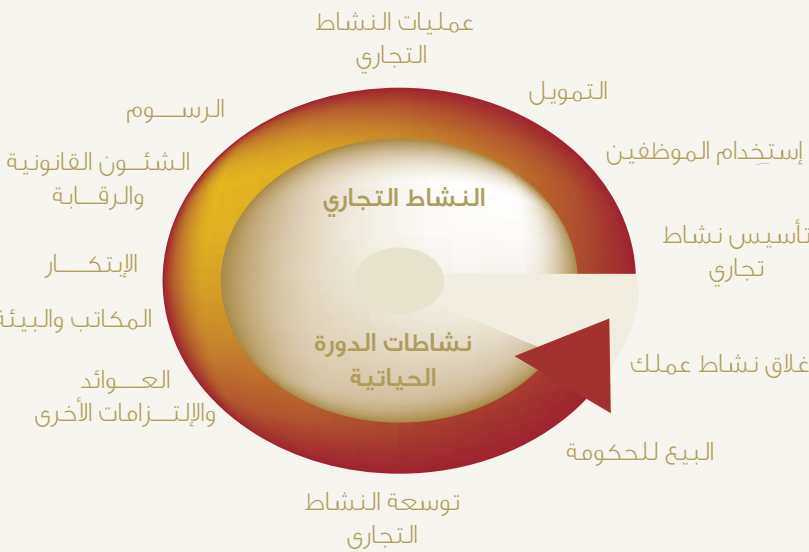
عمليات النشاط التجاري

التمويل

إستخدام الموظفين

تأسيس نشاط تجاري

غلاق نشاط عملك

البيع للحكومة

توسعة النشاط التجاري

العـــوائد والإلتـــزامات الأخرى

المكاتب والبيئ

الإبتكـــــار

الشئــون القانونية والرقـــابة

الرســـوم

النشاط التجاري

نشاطات الدورة الحياتية